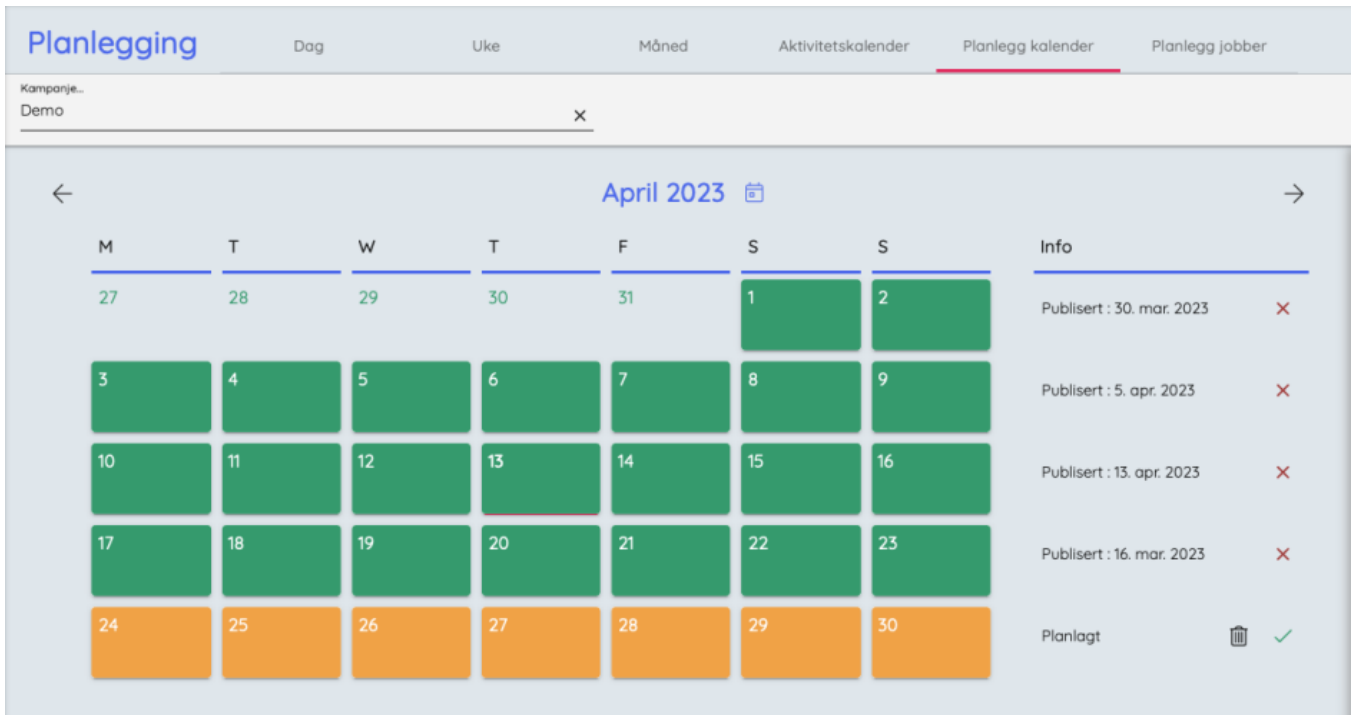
Planlegging

Dag
Uke
Måned
Aktivitetskalender
Planlegg kalender
Planlegg jobber

Kampanje...
Demo
×

April 2023

| M | T | W | T | F | S | S |
|---|---|---|---|---|---|---|
| 27 | 28 | 29 | 30 | 31 | 1 | 2 |
| 3 | 4 | 5 | 6 | 7 | 8 | 9 |
| 10 | 11 | 12 | 13 | 14 | 15 | 16 |
| 17 | 18 | 19 | 20 | 21 | 22 | 23 |
| 24 | 25 | 26 | 27 | 28 | 29 | 30 |

Info

Publisert : 30. mar. 2023
Publisert : 5. apr. 2023
Publisert : 13. apr. 2023
Publisert : 16. mar. 2023
Planlagt